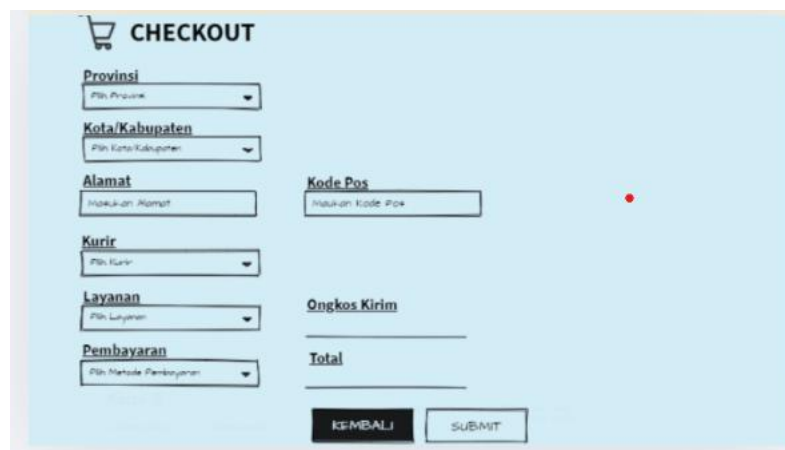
CHECKOUT

Provinsi
Pilih Provinsi

Kota/Kabupaten
Pilih Kota/Kabupaten

Alamat
Masukan Alamat

Kode Pos
Masukan Kode Pos

Kurir
Pilih Kurir

Layanan
Pilih Layanan

Ongkos Kirim

Pembayaran
Pilih Metode Pembayaran

Total

KEMBALI

SUBMIT